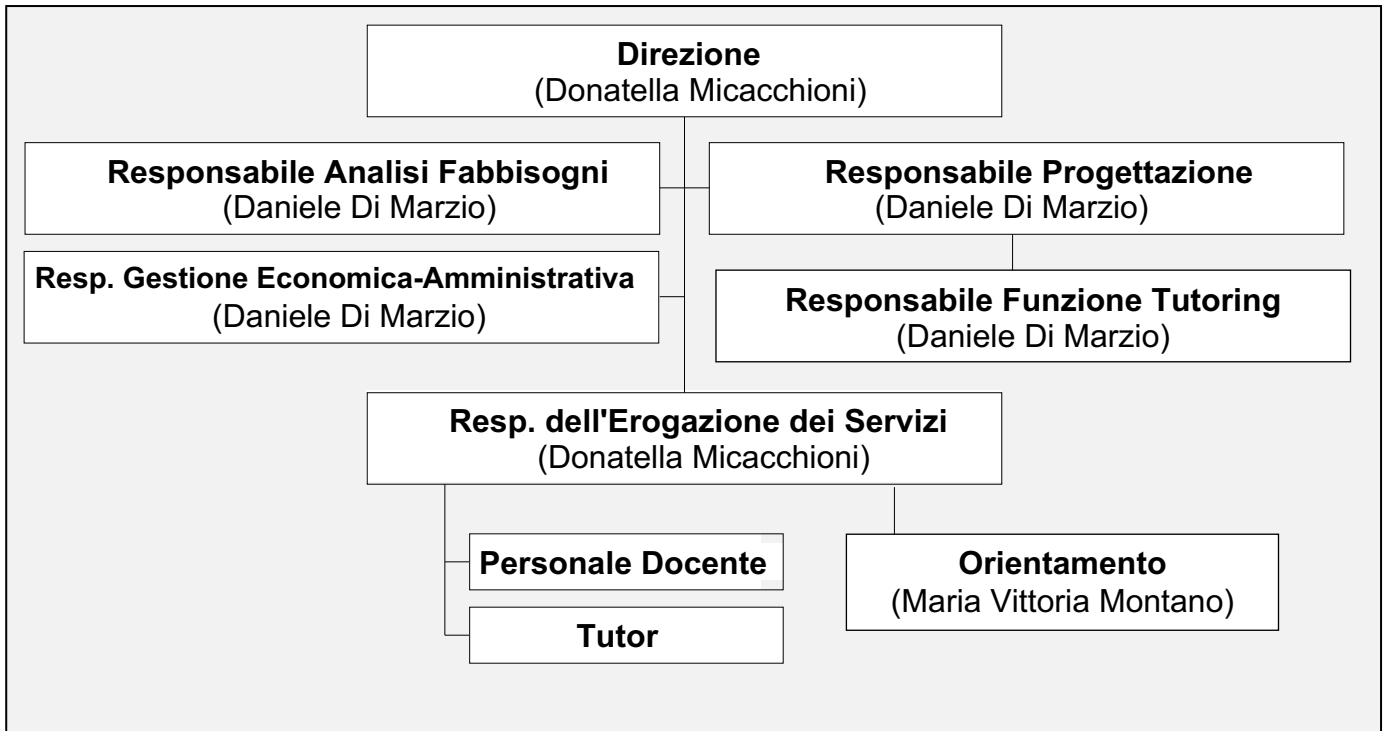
**Direzione**
(Donatella Micacchioni)

**Responsabile Analisi Fabbisogni**
(Daniele Di Marzio)

**Responsabile Progettazione**
(Daniele Di Marzio)

**Resp. Gestione Economica-Amministrativa**
(Daniele Di Marzio)

**Responsabile Funzione Tutoring**
(Daniele Di Marzio)

**Resp. dell'Erogazione dei Servizi**
(Donatella Micacchioni)

**Personale Docente**

**Tutor**

**Orientamento**
(Maria Vittoria Montano)